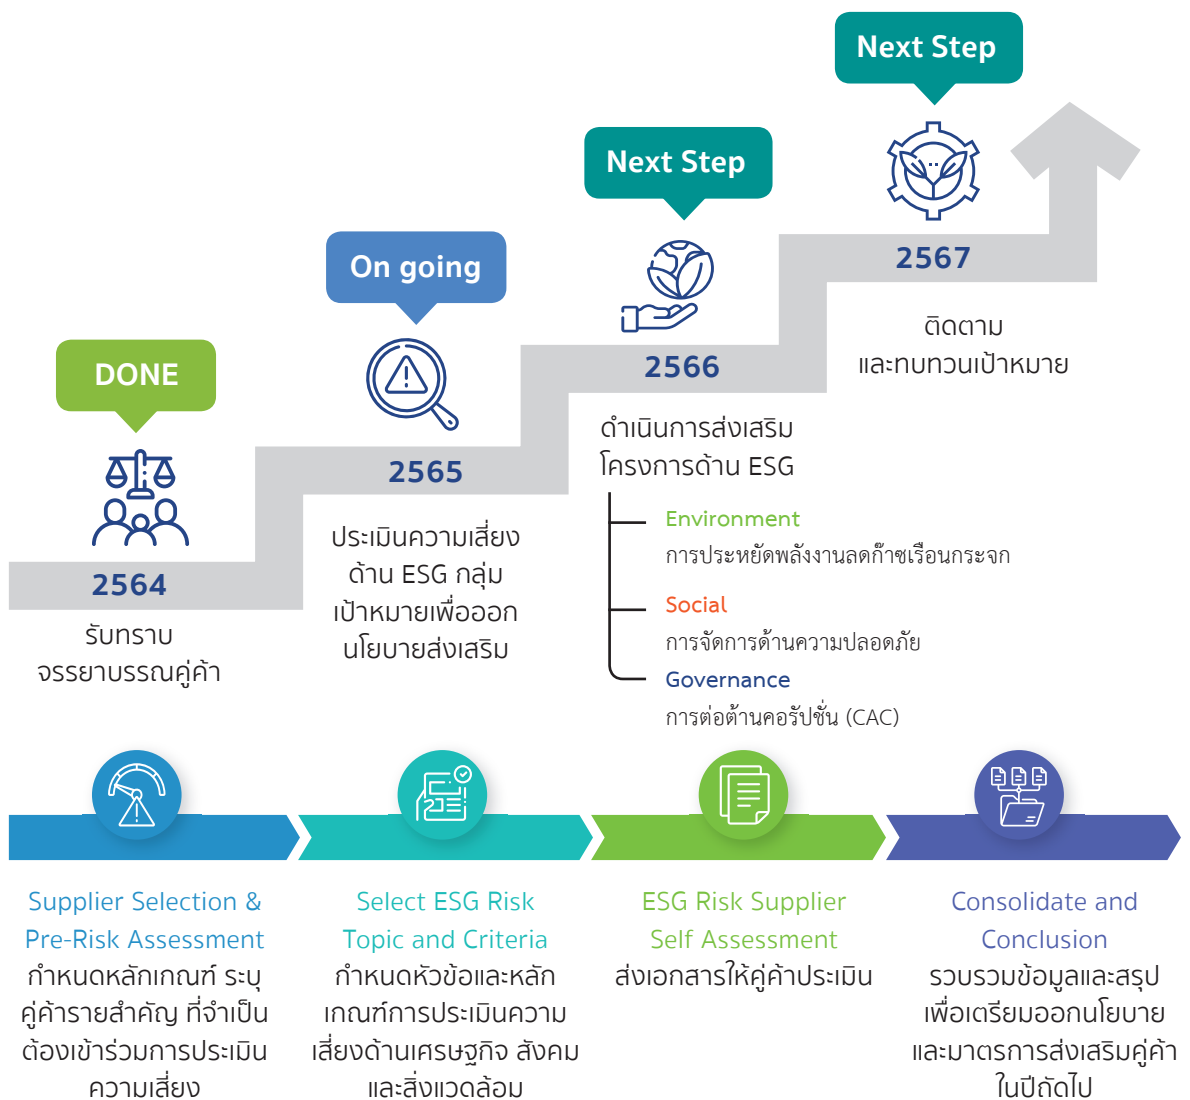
Next Step

Next Step

On going

DONE

2567

ติดตาม
และทบทวนเป้าหมาย

2566

ดำเนินการส่งเสริม
โครงการด้าน ESG

Environment
การประหยัดพลังงานลดก๊าซเรือนกระจก

Social
การจัดการด้านความปลอดภัย

Governance
การต่อต้านคอรัปชั่น (CAC)

2565

ประเมินความเสี่ยง
ด้าน ESG กลุ่ม
เป้าหมายเพื่อออก
นโยบายส่งเสริม

2564

รับทราบ
จรรยาบรรณคู่ค้า

Supplier Selection &
Pre-Risk Assessment
กำหนดหลักเกณฑ์ ระบุ
คู่ค้ารายสำคัญ ที่จำเป็น
ต้องเข้าร่วมการประเมิน
ความเสี่ยง

Select ESG Risk
Topic and Criteria
กำหนดหัวข้อและหลัก
เกณฑ์การประเมินความ
เสี่ยงด้านเศรษฐกิจ สังคม
และสิ่งแวดล้อม

ESG Risk Supplier
Self Assessment
ส่งเอกสารให้คู่ค้าประเมิน

Consolidate and
Conclusion
รวบรวมข้อมูลและสรุป
เพื่อเตรียมออกนโยบาย
และมาตรการส่งเสริมคู่ค้า
ในปีถัดไป